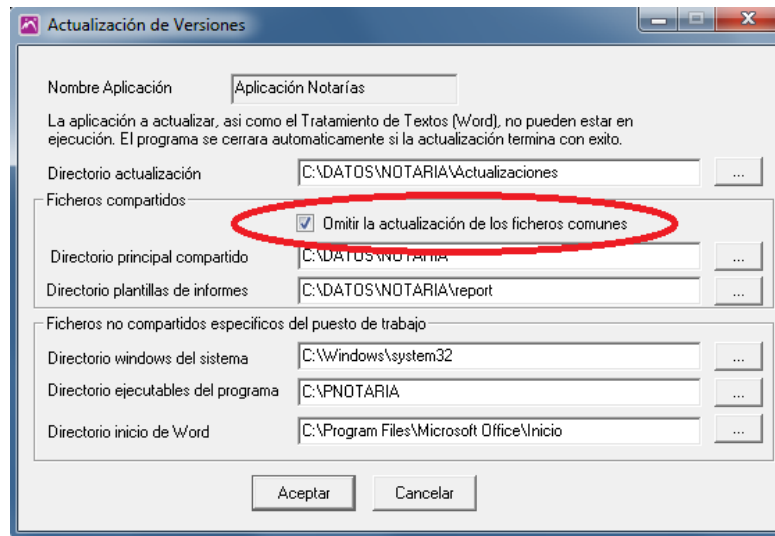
Actualización de Versiones

Nombre Aplicación | Aplicación Notarías

La aplicación a actualizar, asi como el Tratamiento de Textos (Word), no pueden estar en ejecución. El programa se cerrara automaticamente si la actualización termina con exito.

Directorio actualización | C:\DATOS\NOTARIA\Actualizaciones | ...

Ficheros compartidos

Omitir la actualización de los ficheros comunes

Directorio principal compartido | C:\DATOS\NOTARIA | ...

Directorio plantillas de informes | C:\DATOS\NOTARIA\report | ...

Ficheros no compartidos especificos del puesto de trabajo

Directorio windows del sistema | C:\Windows\system32 | ...

Directorio ejecutables del programa | C:\PNOTARIA | ...

Directorio inicio de Word | C:\Program Files\Microsoft Office\Inicio | ...

Aceptar | Cancelar